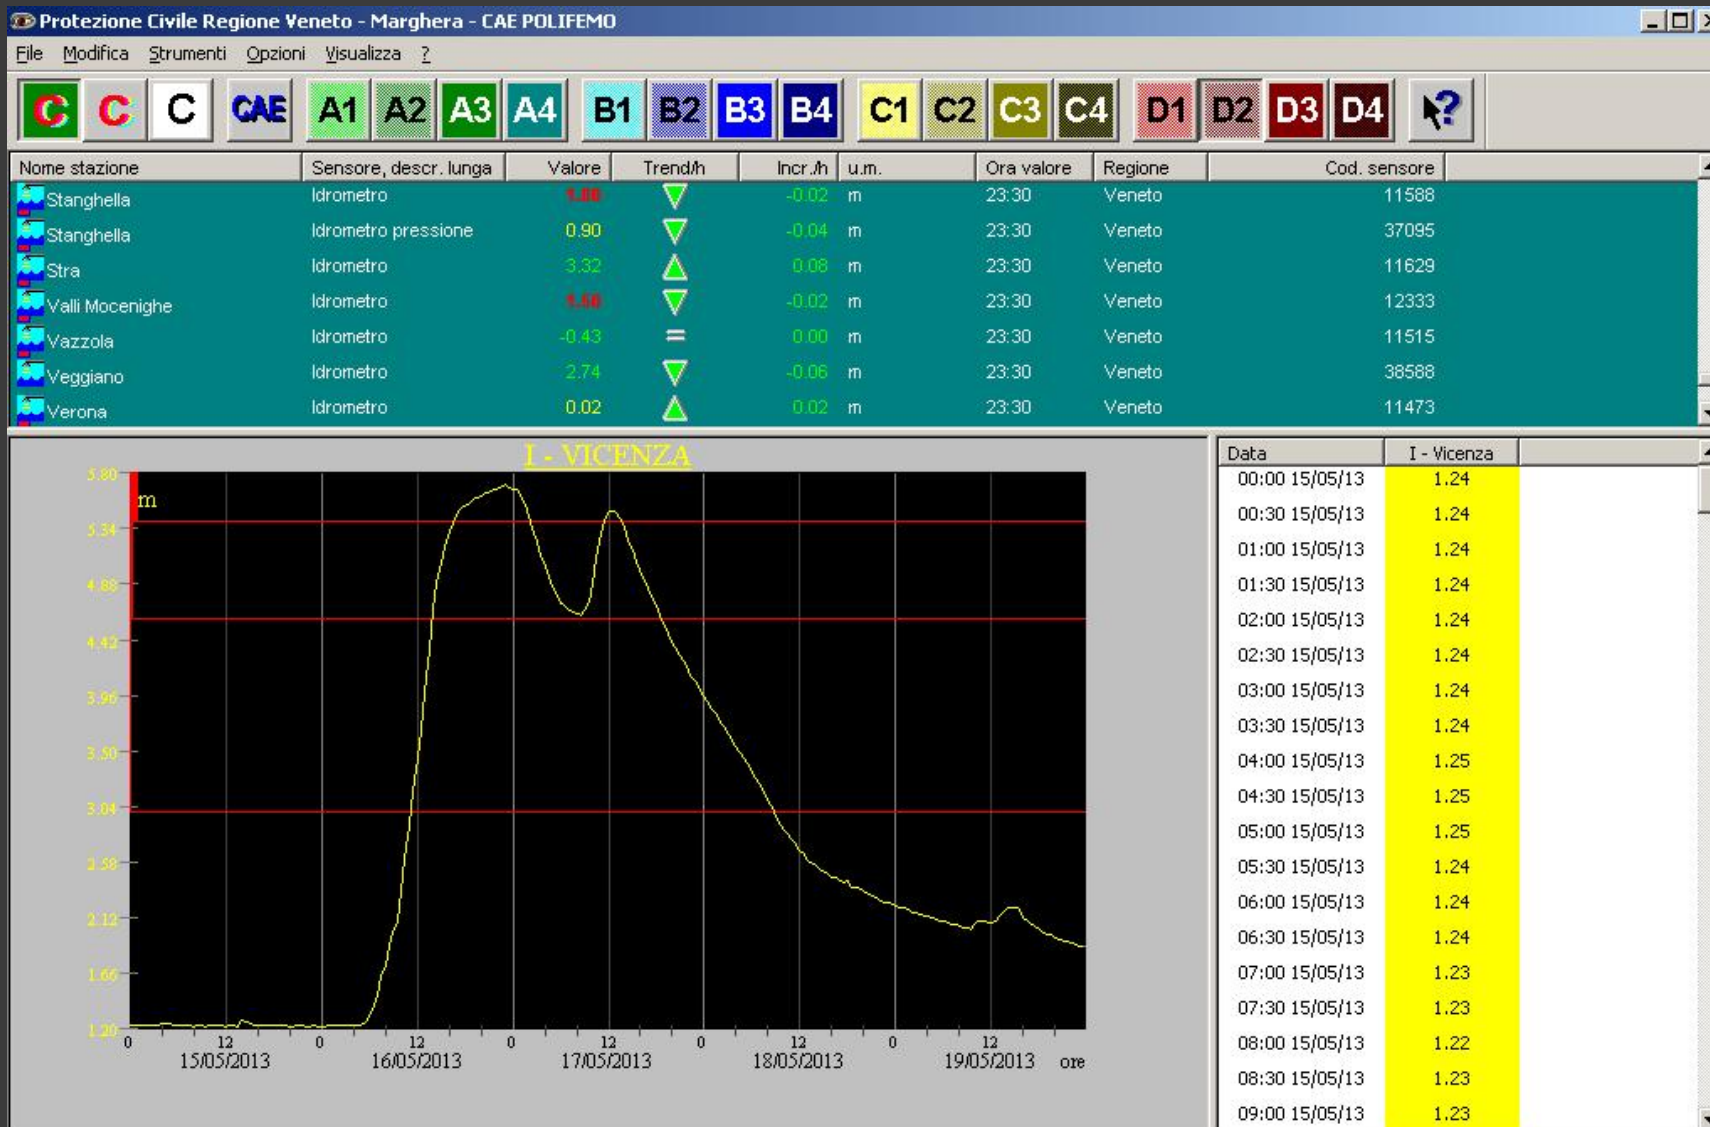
Protezione Civile Regione Veneto - Marghera - CAE POLIFEMO

File Modifica Strumenti Opzioni Visualizza ?

C C C CAE A1 A2 A3 A4 B1 B2 B3 B4 C1 C2 C3 C4 D1 D2 D3 D4

| Nome stazione | Sensore, descr. lunga | Valore | Trend/h | Incr./h | u.m. | Ora valore | Regione | Cod. sensore |
|---|---|---|---|---|---|---|---|---|
| Stanghella | Idrometro | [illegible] | | -0.02 | m | 23:30 | Veneto | 11588 |
| Stanghella | Idrometro pressione | 0.90 | | -0.04 | m | 23:30 | Veneto | 37095 |
| Stra | Idrometro | 3.32 | | 0.08 | m | 23:30 | Veneto | 11629 |
| Valli Mocenighe | Idrometro | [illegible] | | -0.02 | m | 23:30 | Veneto | 12333 |
| Vazzola | Idrometro | -0.43 | = | 0.00 | m | 23:30 | Veneto | 11515 |
| Veggiano | Idrometro | 2.74 | | -0.06 | m | 23:30 | Veneto | 38588 |
| Verona | Idrometro | 0.02 | | 0.02 | m | 23:30 | Veneto | 11473 |

I - VICENZA

m

5.80
5.34
4.88
4.42
3.96
3.50
3.04
2.58
2.12
1.66
1.20

0 12 0 12 0 12 0 12 0 12
15/05/2013 16/05/2013 17/05/2013 18/05/2013 19/05/2013 ore

| Data | I - Vicenza |
|---|---|
| 00:00 15/05/13 | 1.24 |
| 00:30 15/05/13 | 1.24 |
| 01:00 15/05/13 | 1.24 |
| 01:30 15/05/13 | 1.24 |
| 02:00 15/05/13 | 1.24 |
| 02:30 15/05/13 | 1.24 |
| 03:00 15/05/13 | 1.24 |
| 03:30 15/05/13 | 1.24 |
| 04:00 15/05/13 | 1.25 |
| 04:30 15/05/13 | 1.25 |
| 05:00 15/05/13 | 1.25 |
| 05:30 15/05/13 | 1.24 |
| 06:00 15/05/13 | 1.24 |
| 06:30 15/05/13 | 1.24 |
| 07:00 15/05/13 | 1.23 |
| 07:30 15/05/13 | 1.23 |
| 08:00 15/05/13 | 1.22 |
| 08:30 15/05/13 | 1.23 |
| 09:00 15/05/13 | 1.23 |